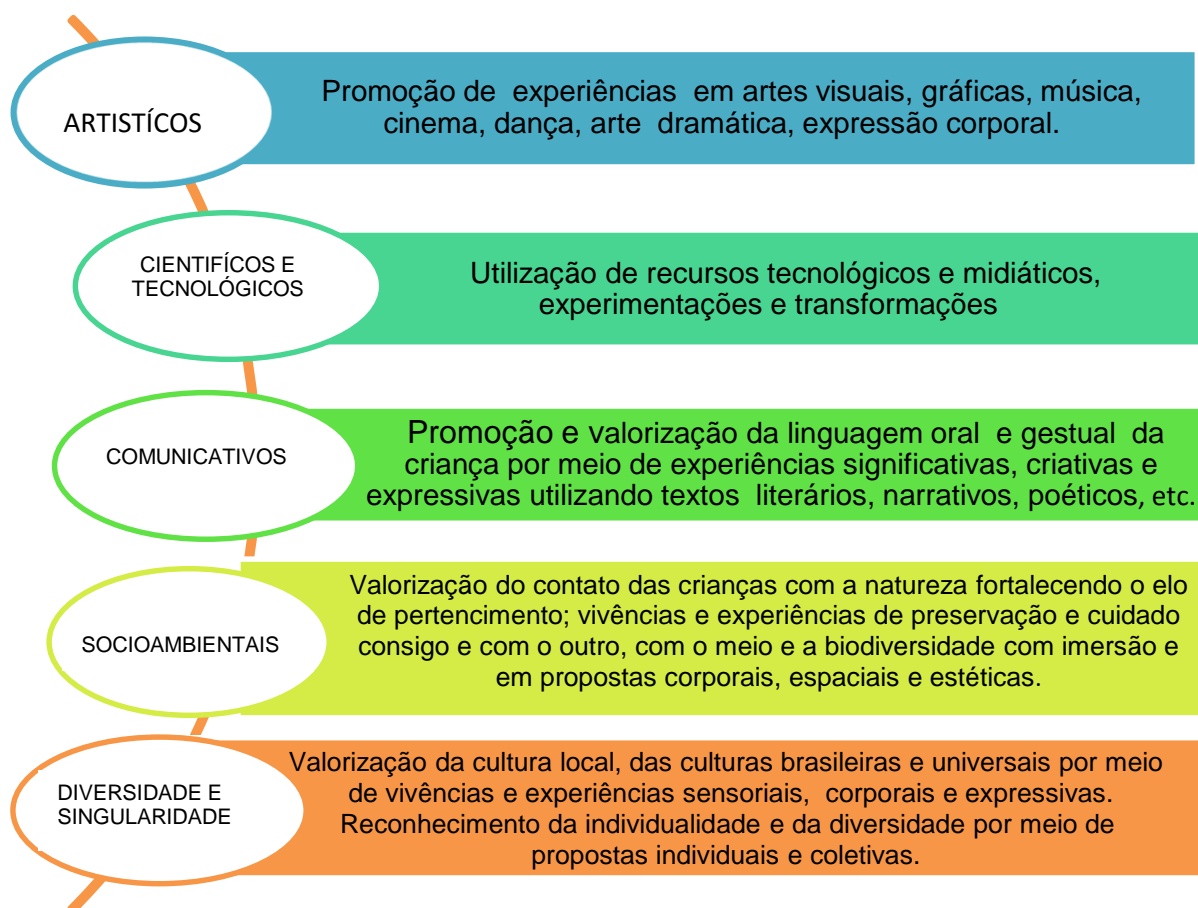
ARTISTÍCOS

Promoção de experiências em artes visuais, gráficas, música, cinema, dança, arte dramática, expressão corporal.

CIENTIFÍCOS E TECNOLÓGICOS

Utilização de recursos tecnológicos e midiáticos, experimentações e transformações

COMUNICATIVOS

Promoção e valorização da linguagem oral e gestual da criança por meio de experiências significativas, criativas e expressivas utilizando textos literários, narrativos, poéticos, etc.

SOCIOAMBIENTAIS

Valorização do contato das crianças com a natureza fortalecendo o elo de pertencimento; vivências e experiências de preservação e cuidado consigo e com o outro, com o meio e a biodiversidade com imersão e em propostas corporais, espaciais e estéticas.

DIVERSIDADE E SINGULARIDADE

Valorização da cultura local, das culturas brasileiras e universais por meio de vivências e experiências sensoriais, corporais e expressivas. Reconhecimento da individualidade e da diversidade por meio de propostas individuais e coletivas.